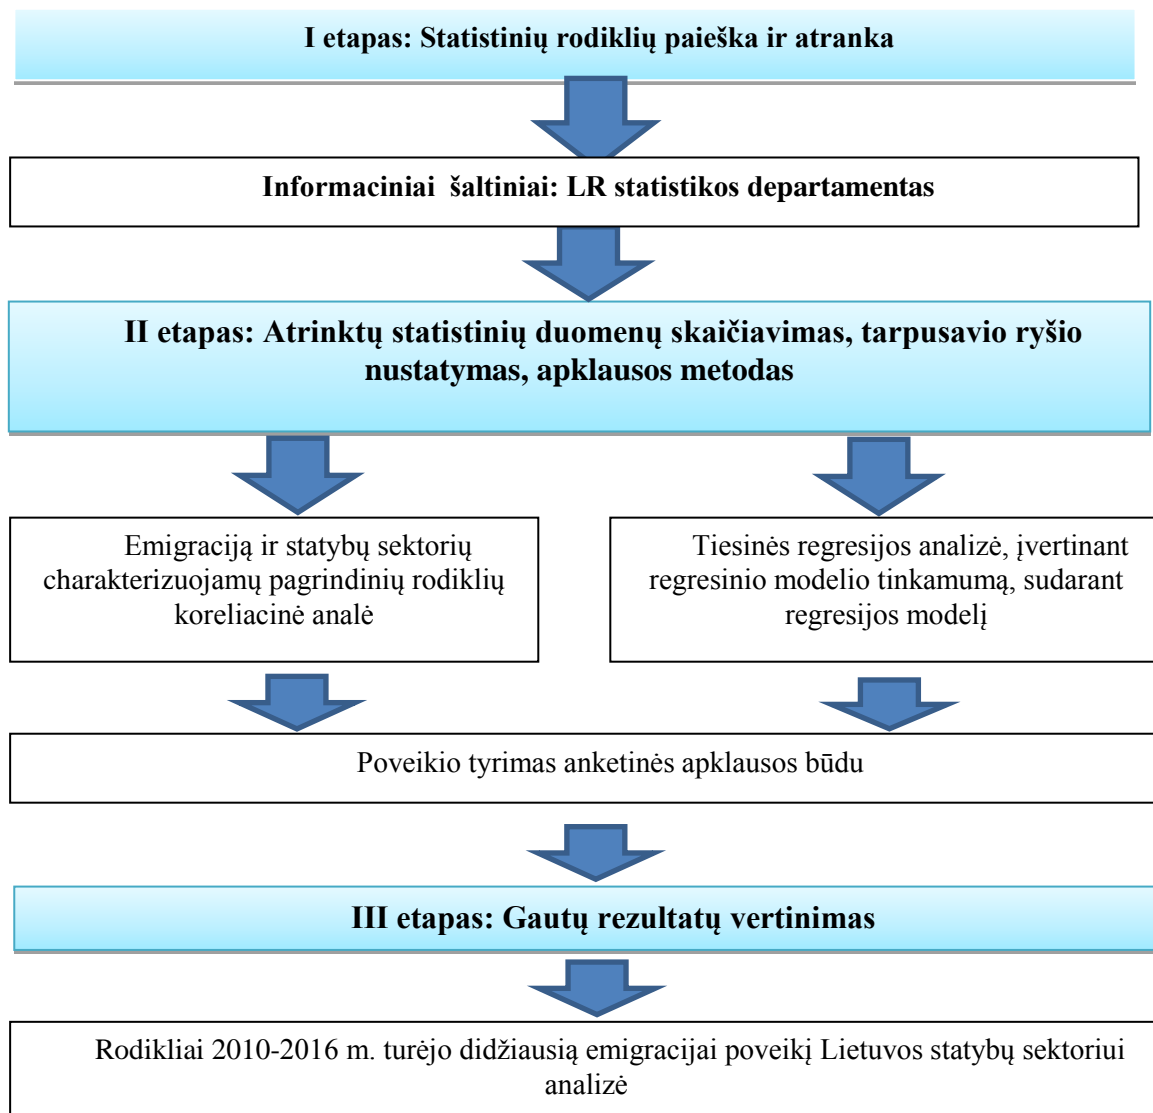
I etapas: Statistinių rodiklių paieška ir atranka

Informaciniai šaltiniai: LR statistikos departamentas

II etapas: Atrinktų statistinių duomenų skaičiavimas, tarpusavio ryšio nustatymas, apklausos metodas

Emigraciją ir statybų sektorių charakterizuojamų pagrindinių rodiklių koreliacinė analė

Tiesinės regresijos analizė, įvertinant regresinio modelio tinkamumą, sudarant regresijos modelį

Poveikio tyrimas anketinės apklausos būdu

III etapas: Gautų rezultatų vertinimas

Rodikliai 2010-2016 m. turėjo didžiausią emigracijai poveikį Lietuvos statybų sektoriui analizė